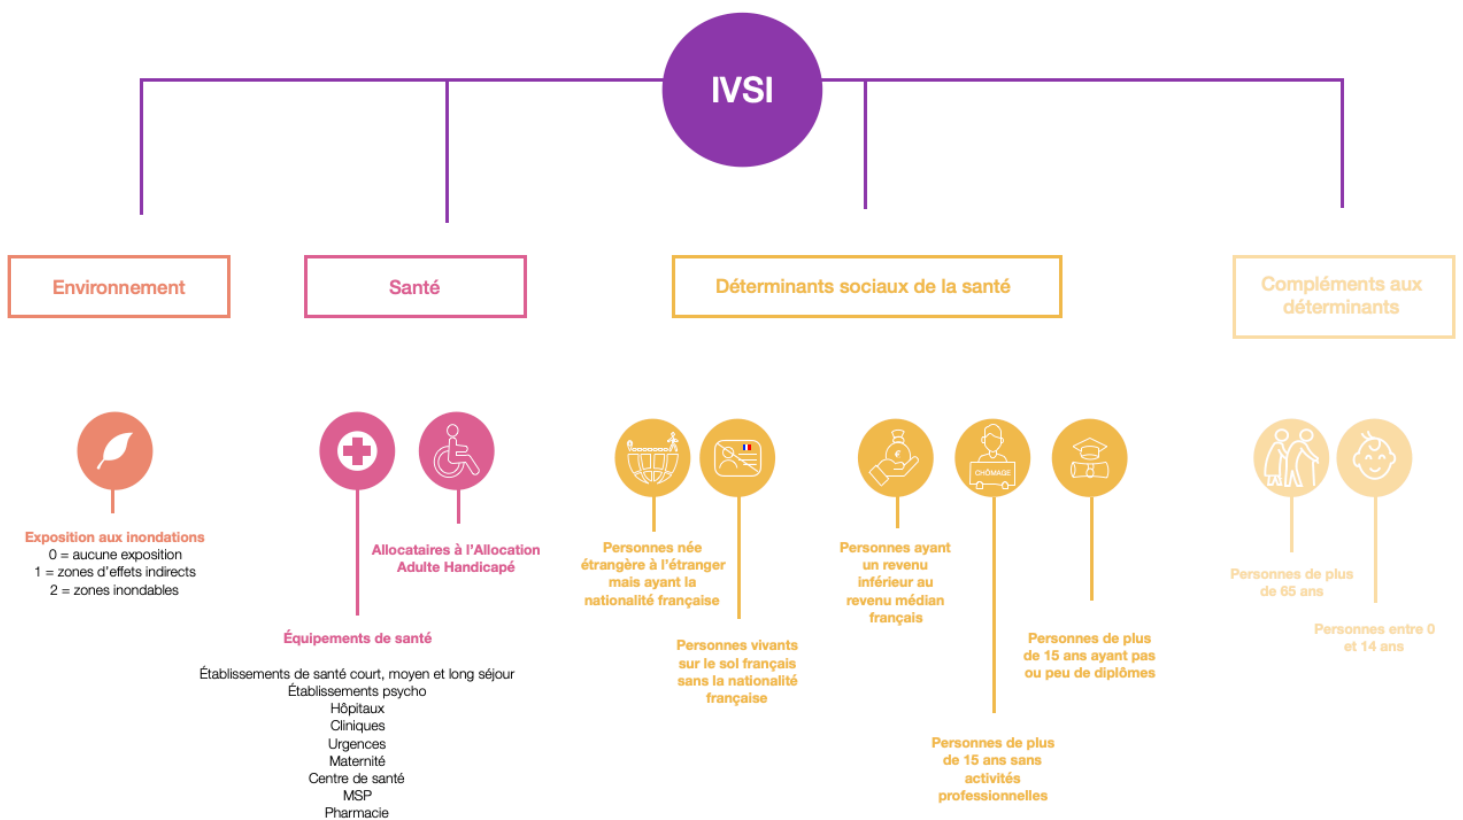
IVSI

Environnement

Santé

Déterminants sociaux de la santé

Compléments aux déterminants

Exposition aux inondations
0 = aucune exposition
1 = zones d'effets indirects
2 = zones inondables

Allocataires à l'Allocation Adulte Handicapé

Équipements de santé

Établissements de santé court, moyen et long séjour
Établissements psycho
Hôpitaux
Cliniques
Urgences
Maternité
Centre de santé
MSP
Pharmacie

Personnes née étrangère à l'étranger mais ayant la nationalité française

Personnes vivants sur le sol français sans la nationalité française

Personnes ayant un revenu inférieur au revenu médian français

CHÔMAGE

Personnes de plus de 15 ans sans activités professionnelles

Personnes de plus de 15 ans ayant pas ou peu de diplômes

Personnes de plus de 65 ans

Personnes entre 0 et 14 ans